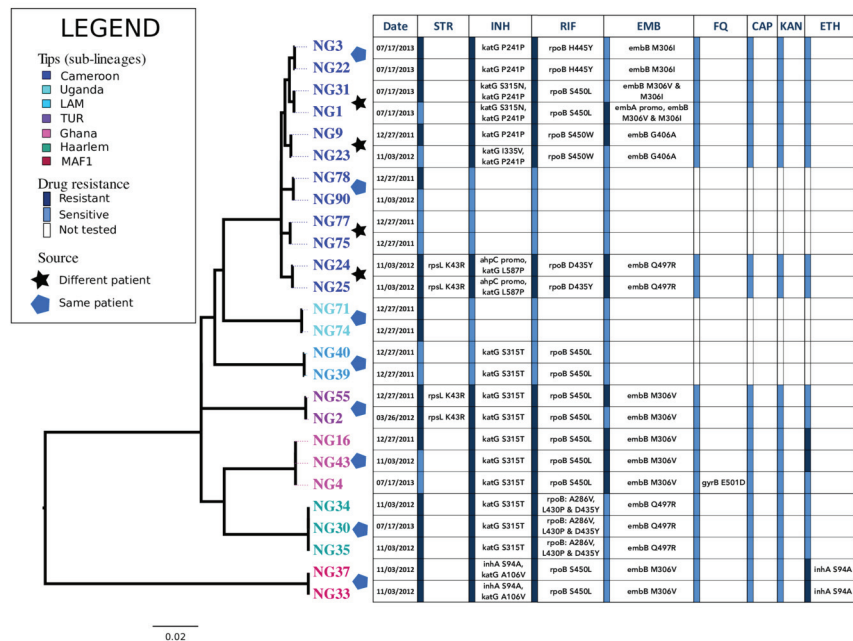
LEGEND

Tips (sub-lineages)
Cameroon
Uganda
LAM
TUR
Ghana
Haarlem
MAF1

Drug resistance
Resistant
Sensitive
Not tested

Source
Different patient
Same patient

NG3
NG22
NG31
NG1
NG9
NG23
NG78
NG90
NG77
NG75
NG24
NG25
NG71
NG74
NG40
NG39
NG55
NG2
NG16
NG43
NG4
NG34
NG30
NG35
NG37
NG33

0.02

| Date | STR | INH | RIF | EMB | FQ | CAP | KAN | ETH |
|---|---|---|---|---|---|---|---|---|
| 07/17/2013 | | katG P241P | rpoB H445Y | embB M306I | | | | |
| 07/17/2013 | | katG P241P | rpoB H445Y | embB M306I | | | | |
| 07/17/2013 | | katG S315N, katG P241P | rpoB S450L | embB M306V & M306I | | | | |
| 07/17/2013 | | katG S315N, katG P241P | rpoB S450L | embA promo, embB M306V & M306I | | | | |
| 12/27/2011 | | katG P241P | rpoB S450W | embB G406A | | | | |
| 11/03/2012 | | katG I335V, katG P241P | rpoB S450W | embB G406A | | | | |
| 12/27/2011 | | | | | | | | |
| 11/03/2012 | | | | | | | | |
| 12/27/2011 | | | | | | | | |
| 12/27/2011 | | | | | | | | |
| 11/03/2012 | rpsL K43R | ahpC promo, katG L587P | rpoB D435Y | embB Q497R | | | | |
| 11/03/2012 | rpsL K43R | ahpC promo, katG L587P | rpoB D435Y | embB Q497R | | | | |
| 12/27/2011 | | | | | | | | |
| 12/27/2011 | | | | | | | | |
| 12/27/2011 | | katG S315T | rpoB S450L | | | | | |
| 12/27/2011 | | katG S315T | rpoB S450L | | | | | |
| 12/27/2011 | rpsL K43R | katG S315T | rpoB S450L | embB M306V | | | | |
| 03/26/2012 | rpsL K43R | katG S315T | rpoB S450L | embB M306V | | | | |
| 12/27/2011 | | katG S315T | rpoB S450L | embB M306V | | | | |
| 11/03/2012 | | katG S315T | rpoB S450L | embB M306V | | | | |
| 07/17/2013 | | katG S315T | rpoB S450L | embB M306V | gyrB E501D | | | |
| 11/03/2012 | | katG S315T | rpoB: A286V, L430P & D435Y | embB Q497R | | | | |
| 07/17/2013 | | katG S315T | rpoB: A286V, L430P & D435Y | embB Q497R | | | | |
| 11/03/2012 | | katG S315T | rpoB: A286V, L430P & D435Y | embB Q497R | | | | |
| 11/03/2012 | | inhA S94A, katG A106V | rpoB S450L | embB M306V | | | | inhA S94A |
| 11/03/2012 | | inhA S94A, katG A106V | rpoB S450L | embB M306V | | | | inhA S94A |